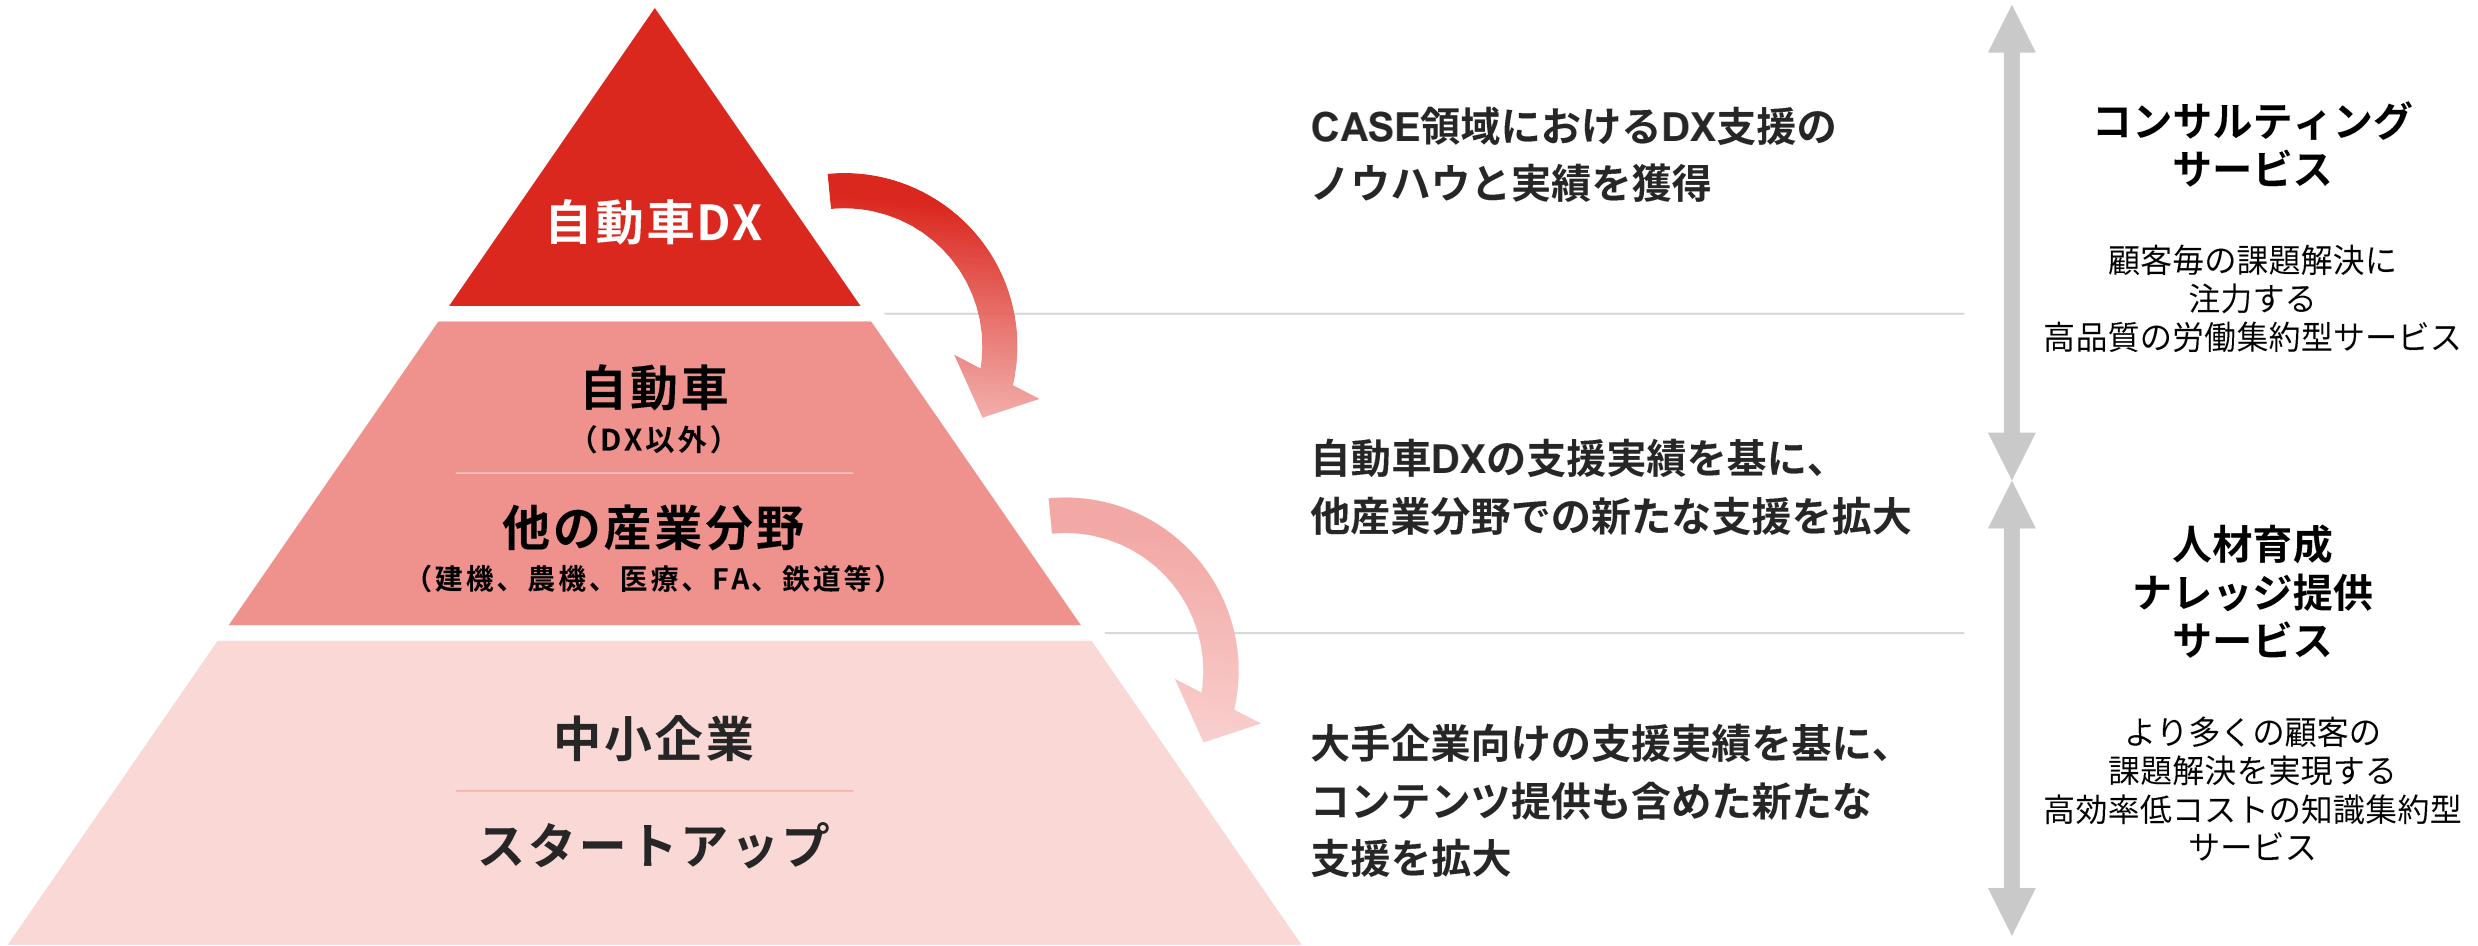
自動車DX

自動車
（DX以外）

他の産業分野
（建機、農機、医療、FA、鉄道等）

中小企業

スタートアップ

CASE領域におけるDX支援のノウハウと実績を獲得

自動車DXの支援実績を基に、他産業分野での新たな支援を拡大

大手企業向けの支援実績を基に、コンテンツ提供も含めた新たな支援を拡大

コンサルティングサービス

顧客毎の課題解決に注力する高品質の労働集約型サービス

人材育成
ナレッジ提供
サービス

より多くの顧客の課題解決を実現する高効率低コストの知識集約型サービス